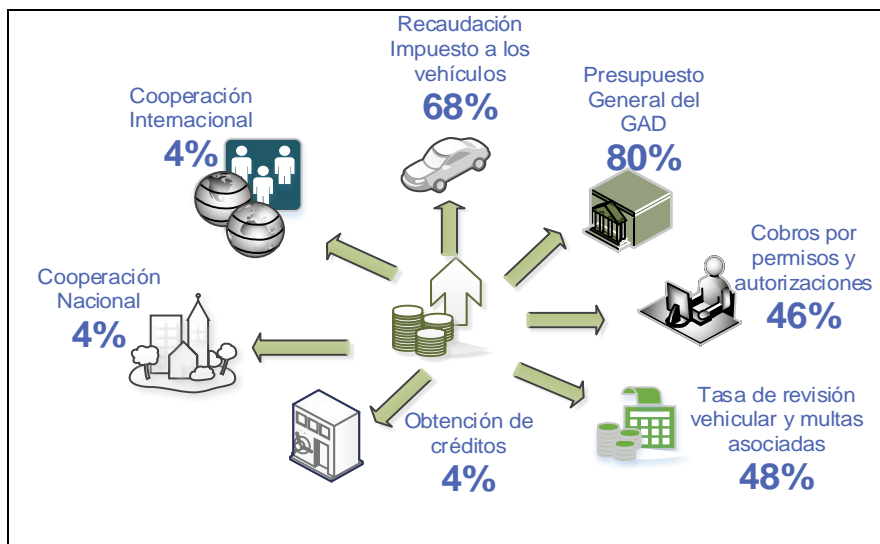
Recaudación Impuesto a los vehículos
68%

Presupuesto General del GAD
80%

Cooperación Internacional
4%

Cobros por permisos y autorizaciones
46%

Cooperación Nacional
4%

Obtención de créditos
4%

Tasa de revisión vehicular y multas asociadas
48%